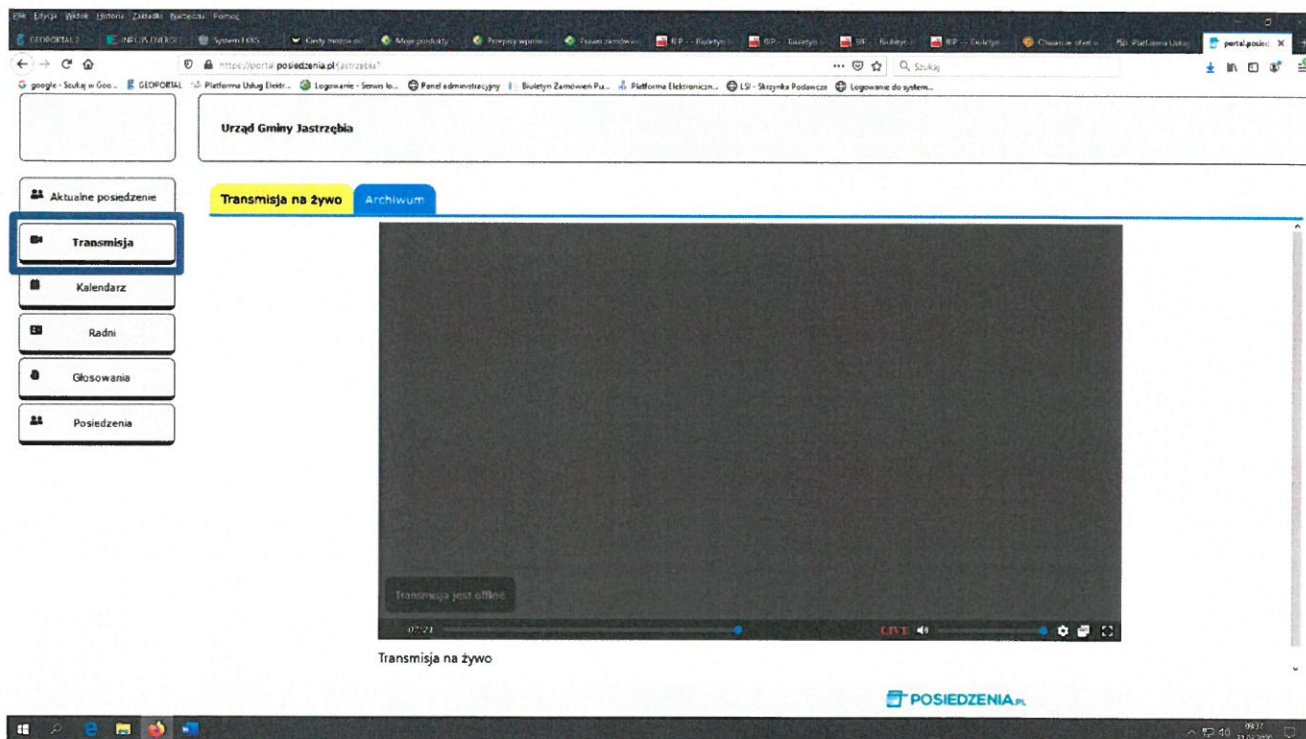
Plik Edycja Widok Historia Zakładki Narzędzia Pomoc

GEOPORTAL 2 | INFO US ENERGY | System EKS | Gmail | Moje produkty | Przepisy | Prawo zamówień | BIP - Biuletyn | BIP - Biuletyn | BIP - Biuletyn | BIP - Biuletyn | Chmurowe | Platforma Usług | portal.posied

https://portal.posiedzenia.pl/jastrzebia?

Szukaj

google - Szukaj w Goo... | GEOPORTAL | Platforma Usług Elektr... | Logowanie - Serwis lo... | Panel administracyjny | Biuletyn Zamówień Pu... | Platforma Elektroniczn... | LSI - Skrzynka Podawcza | Logowanie do system...

Urząd Gminy Jastrzębia

Aktualne posiedzenie

Transmisja

Kalendarz

Radni

Głosowania

Posiedzenia

Transmisja na żywo

Archiwum

Transmisja jest offline

07:21

LIVE

Transmisja na żywo

POSIEDZENIA.pl

09:37